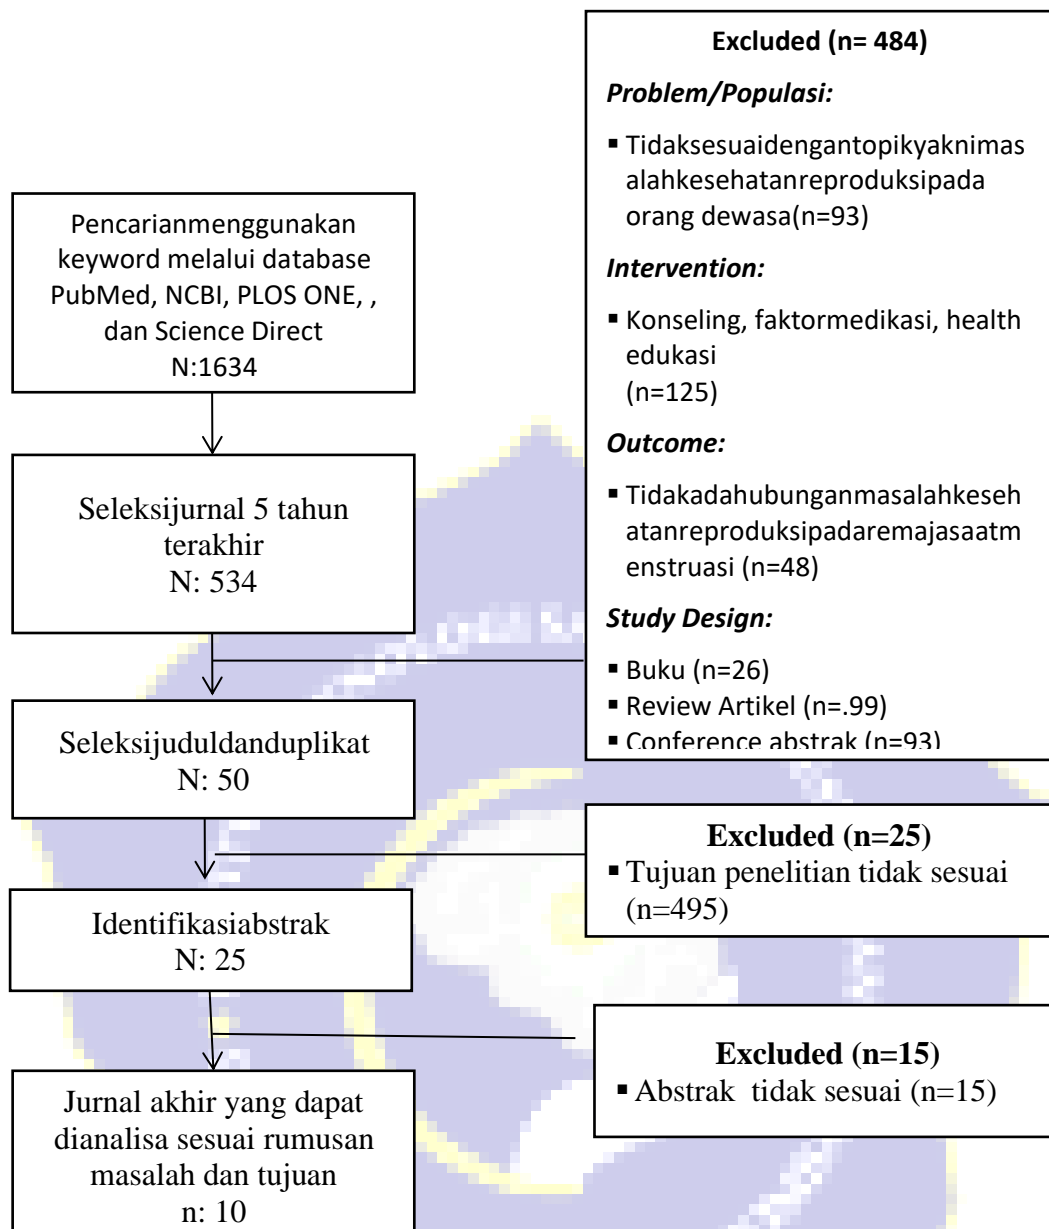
Pencarianmenggunakan keyword melalui database PubMed, NCBI, PLOS ONE, , dan Science Direct
N:1634

Seleksijurnal 5 tahun terakhir
N: 534

Seleksijuduldanduplikat
N: 50

Identifikasiabstrak
N: 25

Jurnal akhir yang dapat dianalisa sesuai rumusan masalah dan tujuan
n: 10

Excluded (n= 484)

Problem/Populasi:

▪ Tidaksesuaidengantopikyaknimasalahkesehatanreproduksipada orang dewasa(n=93)

Intervention:

▪ Konseling, faktormedikasi, health edukasi
(n=125)

Outcome:

▪ Tidakadahubunganmasalahkesehatanreproduksipadaremajasaatmenstruasi (n=48)

Study Design:

▪ Buku (n=26)
▪ Review Artikel (n=.99)
▪ Conference abstrak (n=93)

Excluded (n=25)
▪ Tujuan penelitian tidak sesuai (n=495)

Excluded (n=15)
▪ Abstrak tidak sesuai (n=15)